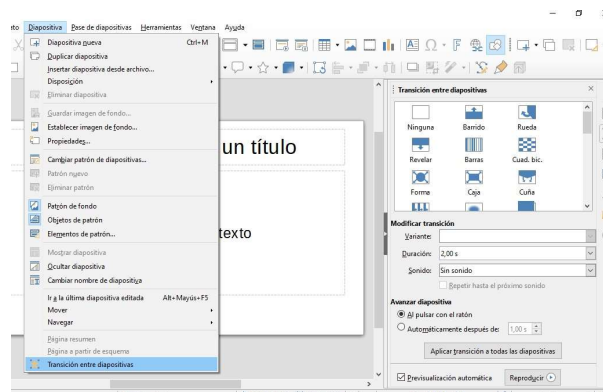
ato Diapositiva Pase de diapositivas Herramientas Ventana Ayuda

Diapositiva nueva Ctrl+M
Duplicar diapositiva
Insertar diapositiva desde archivo...
Disposición
Eliminar diapositiva
Guardar imagen de fondo...
Establecer imagen de fondo...
Propiedades...
Cambiar patrón de diapositivas...
Patrón nuevo
Eliminar patrón
Patrón de fondo
Objetos de patrón
Elementos de patrón...
Mostrar diapositiva
Ocultar diapositiva
Cambiar nombre de diapositiva
Ir a la última diapositiva editada Alt+Mayús+F5
Mover
Navegar
Página resumen
Página a partir de esquema
Transición entre diapositivas

un título

texto

Transición entre diapositivas
Ninguna
Barrido
Rueda
Revelar
Barras
Cuad. bic.
Forma
Caja
Cuña

Modificar transición
Variante:
Duración: 2,00 s
Sonido: Sin sonido
Repetir hasta el próximo sonido

Avanzar diapositiva
Al pulsar con el ratón
Automáticamente después de: 1,00 s

Aplicar transición a todas las diapositivas

Previsualización automática
Reproducir